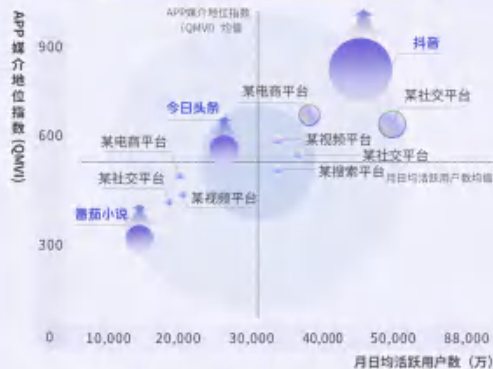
APP媒介地位指数（QMVI）均值

APP媒介地位指数（QMVI）

900

600

300

0

抖音

某电商平台

某社交平台

今日头条

某电商平台

某视频平台

某社交平台

某搜索平台

月日均活跃用户数均值

某社交平台

某视频平台

番茄小说

10,000

20,000

30,000

40,000

50,000

88,000

月日均活跃用户数（万）